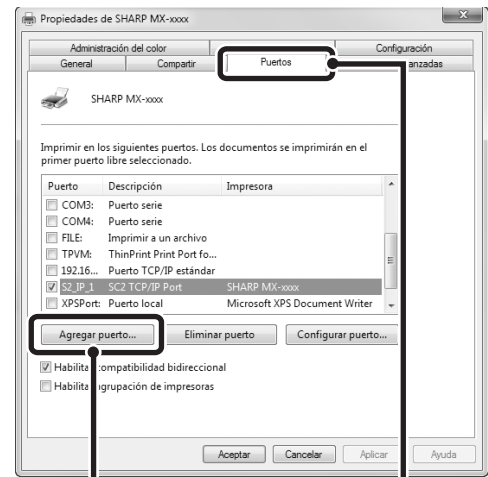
Propiedades de SHARP MX-xxxx

Administración del color | Configuración
General | Compartir | Puertos | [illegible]anzadas

SHARP MX-xxxx

Imprimir en los siguientes puertos. Los documentos se imprimirán en el primer puerto libre seleccionado.

| Puerto | Descripción | Impresora |
|---|---|---|
| COM3: | Puerto serie | |
| COM4: | Puerto serie | |
| FILE: | Imprimir a un archivo | |
| TPVM: | ThinPrint Print Port fo... | |
| 192.16... | Puerto TCP/IP estándar | |
| S2_IP_1 | SC2 TCP/IP Port | SHARP MX-xxxx |
| XPSPort: | Puerto local | Microsoft XPS Document Writer |

Agregar puerto... | Eliminar puerto | Configurar puerto...

Habilita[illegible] compatibilidad bidireccional
Habilita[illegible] agrupación de impresoras

Aceptar | Cancelar | Aplicar | Ayuda